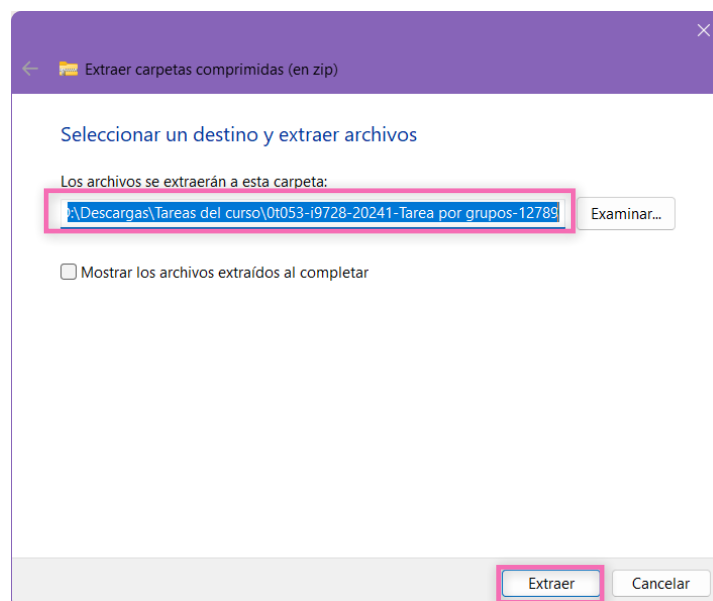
Extraer carpetas comprimidas (en zip)

Seleccionar un destino y extraer archivos

Los archivos se extraerán a esta carpeta:

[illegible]:\Descargas\Tareas del curso\0t053-i9728-20241-Tarea por grupos-12789

Examinar...

Mostrar los archivos extraídos al completar

Extraer

Cancelar